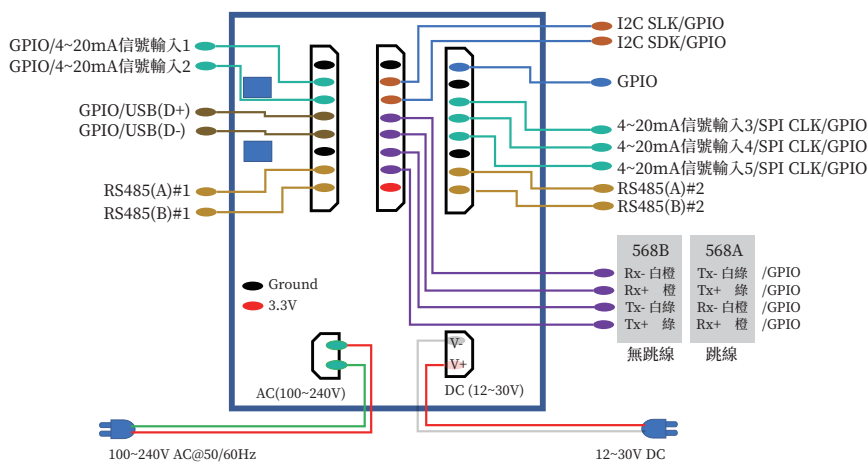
GPIO/4~20mA信號輸入1
GPIO/4~20mA信號輸入2
GPIO/USB(D+)
GPIO/USB(D-)
RS485(A)#1
RS485(B)#1

I2C SLK/GPIO
I2C SDK/GPIO
GPIO
4~20mA信號輸入3/SPI CLK/GPIO
4~20mA信號輸入4/SPI CLK/GPIO
4~20mA信號輸入5/SPI CLK/GPIO
RS485(A)#2
RS485(B)#2

| 568B | 568A | |
|---|---|---|
| Rx- 白橙 | Tx- 白綠 | /GPIO |
| Rx+ 橙 | Tx+ 綠 | /GPIO |
| Tx- 白綠 | Rx- 白橙 | /GPIO |
| Tx+ 綠 | Rx+ 橙 | /GPIO |
| 無跳線 | 跳線 | |

Ground
3.3V

V-
V+
AC(100~240V)
DC (12~30V)

100~240V AC@50/60Hz
12~30V DC